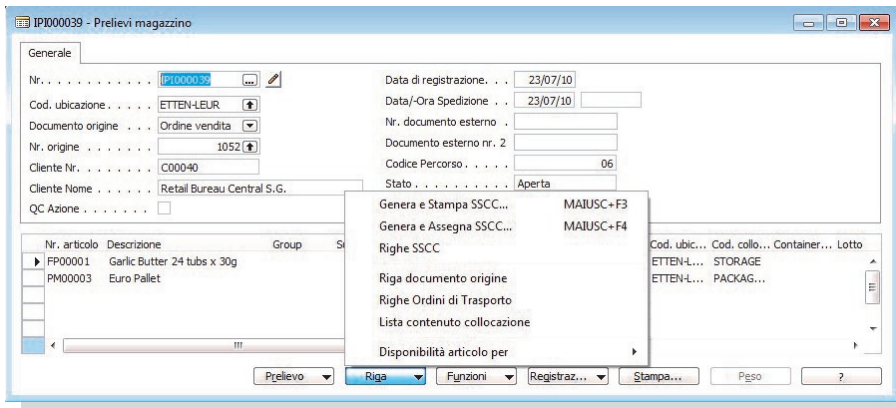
IPI000039 - Prelievi magazzino

Generale

Nr. . . . . . . . . . . . IPI000039
Cod. ubicazione . . . . . ETTEN-LEUR
Documento origine . . . Ordine vendita
Nr. origine . . . . . . . 1052
Cliente Nr. . . . . . . . C00040
Cliente Nome . . . . . . Retail Bureau Central S.G.
QC Azione . . . . . . .

Data di registrazione. . . 23/07/10
Data/-Ora Spedizione . . 23/07/10
Nr. documento esterno .
Documento esterno nr. 2
Codice Percorso . . . . . 06
Stato . . . . . . . . . . Aperta

| Nr. articolo | Descrizione | Group | S | Cod. ubic... | Cod. collo... | Container... | Lotto |
|---|---|---|---|---|---|---|---|
| FP00001 | Garlic Butter 24 tubs x 30g | | | ETTEN-L... | STORAGE | | |
| PM00003 | Euro Pallet | | | ETTEN-L... | PACKAG... | | |

Genera e Stampa SSCC... MAIUSC+F3
Genera e Assegna SSCC... MAIUSC+F4
Righe SSCC
Riga documento origine
Righe Ordini di Trasporto
Lista contenuto collocazione
Disponibilità articolo per

Prelievo Riga Funzioni Registraz... Stampa... Peso ?